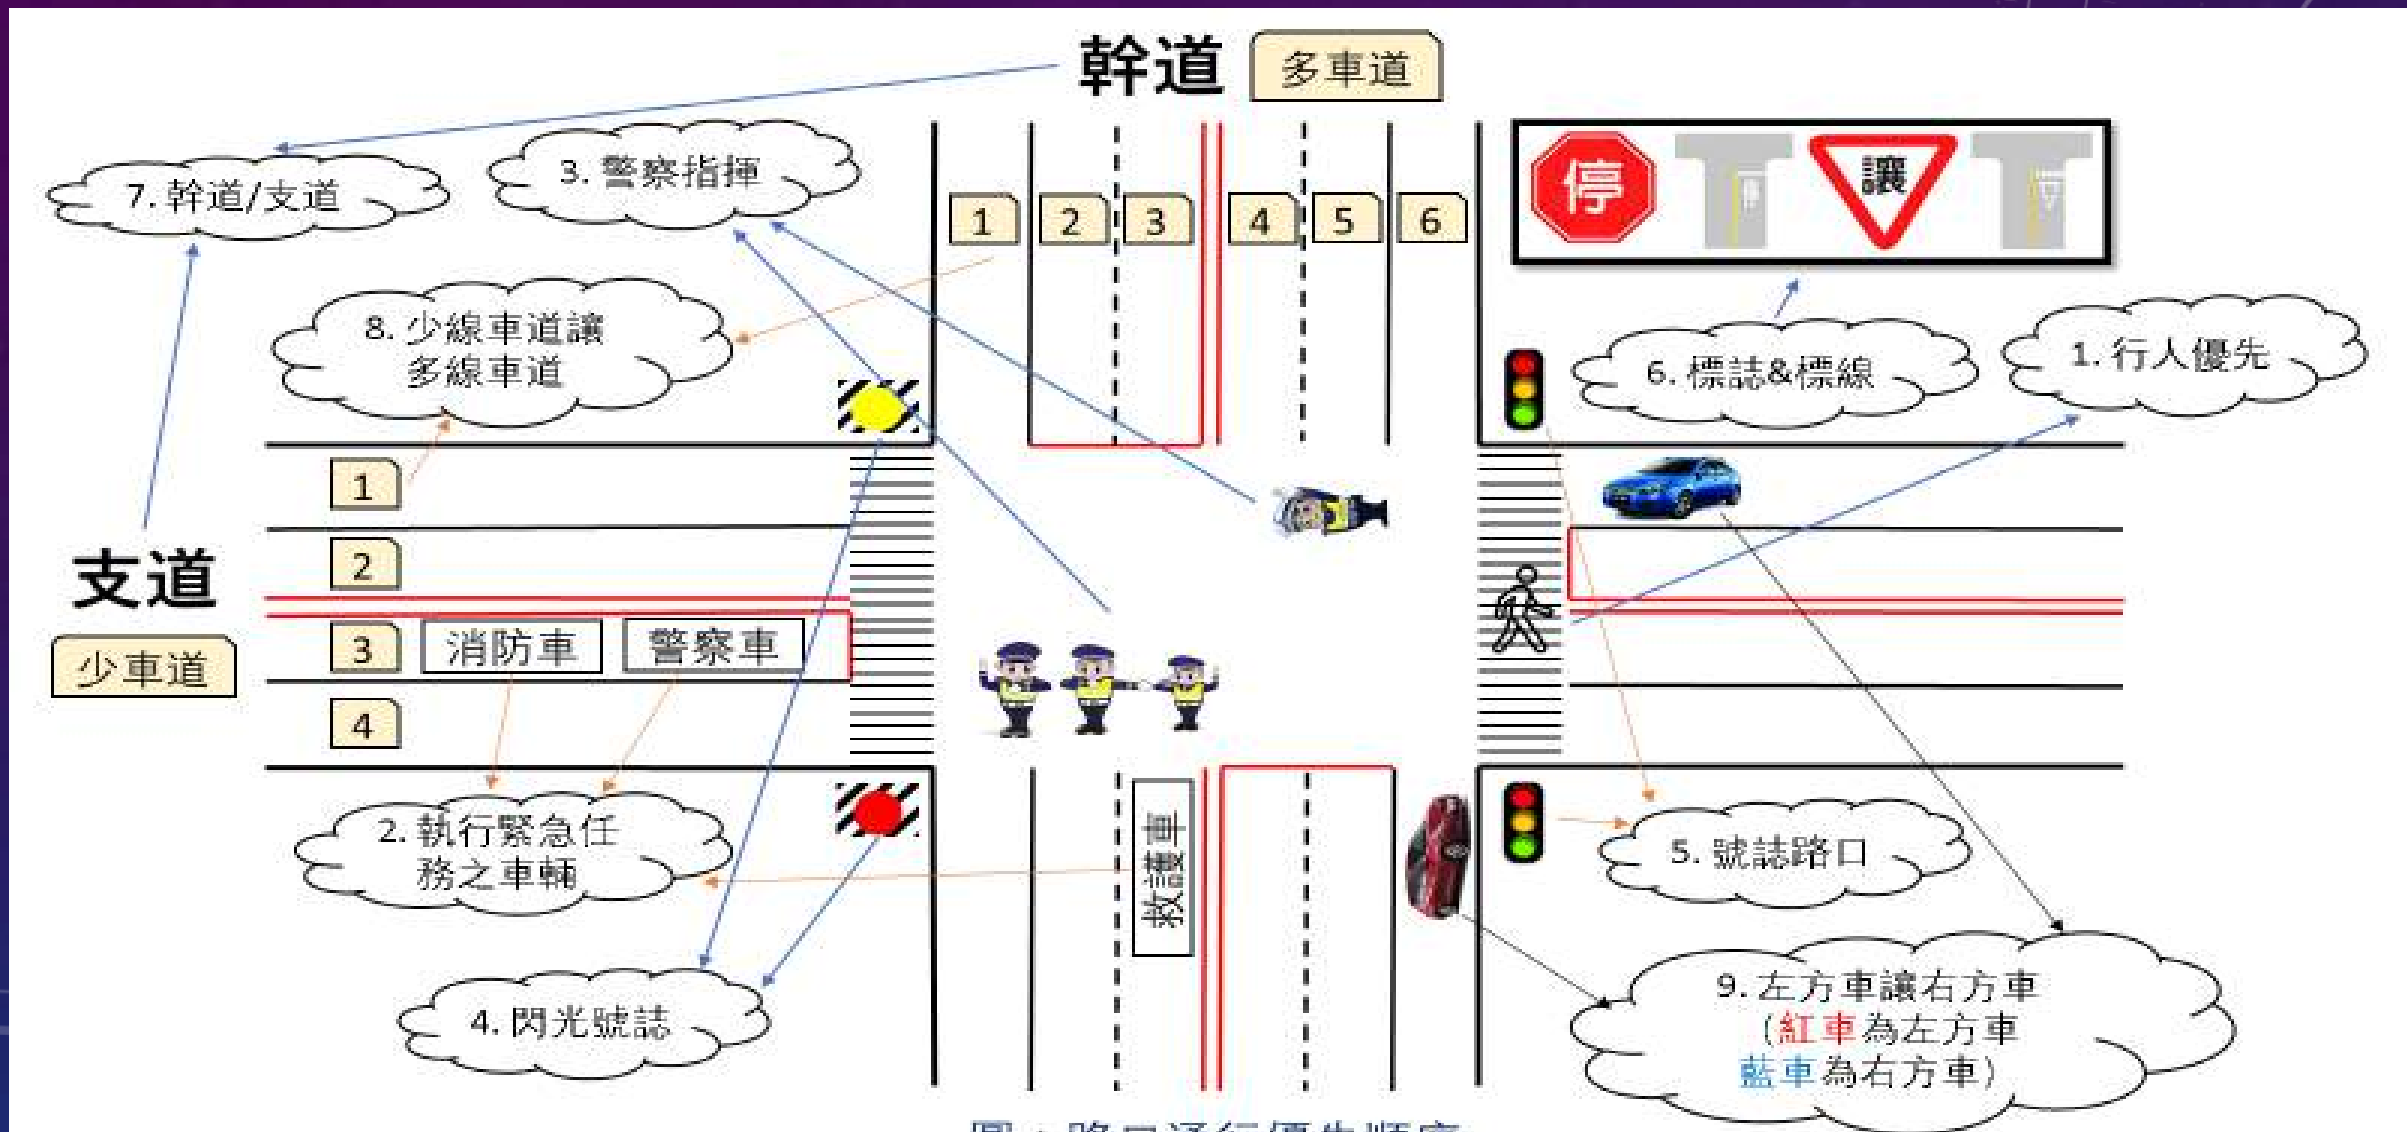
幹道 多車道

7. 幹道/支道

3. 警察指揮

1 2 3 4 5 6

停 讓

8. 少線車道讓多線車道

6. 標誌&標線

1. 行人優先

支道
少車道

1
2
3 消防車 警察車
4

救護車

2. 執行緊急任務之車輛

5. 號誌路口

4. 閃光號誌

9. 左方車讓右方車（紅車為左方車 藍車為右方車）

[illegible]